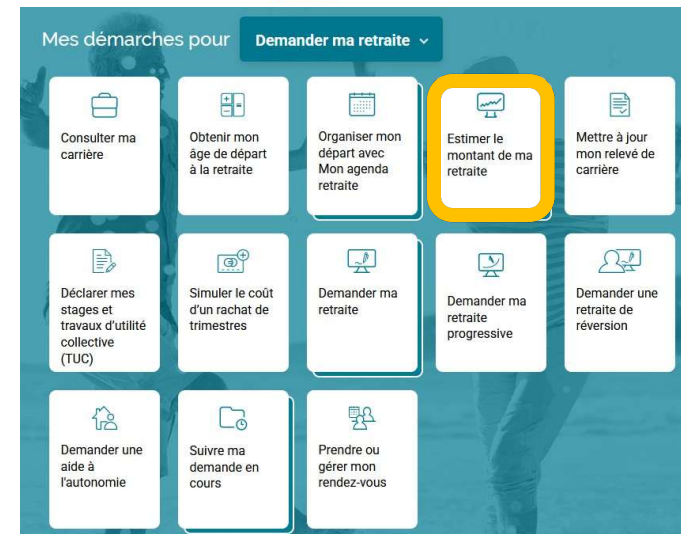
Mes démarches pour Demander ma retraite

Consulter ma carrière

Obtenir mon âge de départ à la retraite

Organiser mon départ avec Mon agenda retraite

Estimer le montant de ma retraite

Mettre à jour mon relevé de carrière

Déclarer mes stages et travaux d'utilité collective (TUC)

Simuler le coût d'un rachat de trimestres

Demander ma retraite

Demander ma retraite progressive

Demander une retraite de réversion

Demander une aide à l'autonomie

Suivre ma demande en cours

Prendre ou gérer mon rendez-vous